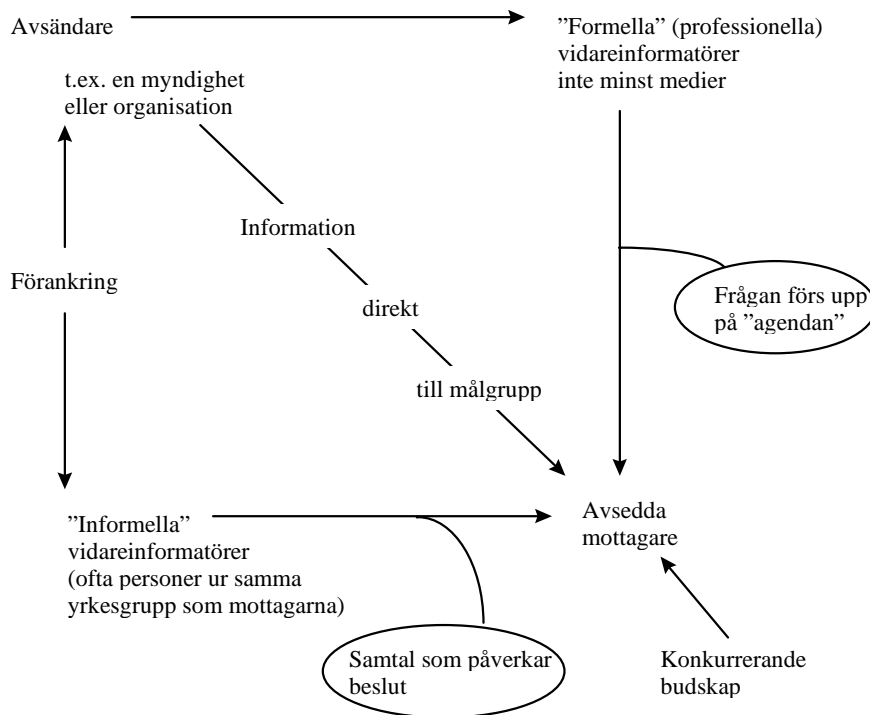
Avsändare

t.ex. en myndighet eller organisation

”Formella” (professionella) vidareinformatörer inte minst medier

Information

direkt

till målgrupp

Förankring

Frågan förs upp på ”agendan”

”Informella” vidareinformatörer (ofta personer ur samma yrkesgrupp som mottagarna)

Avsedda mottagare

Samtal som påverkar beslut

Konkurrerande budskap